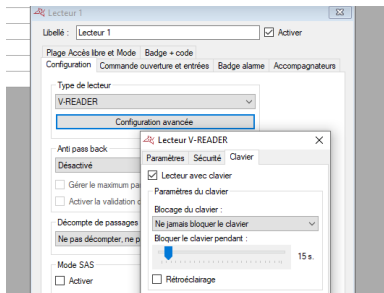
Lecteur 1

Libellé : Lecteur 1

Activer

Plage Accès libre et Mode

Badge + code

Configuration

Commande ouverture et entrées

Badge alarme

Accompagnateurs

Type de lecteur

V-READER

Configuration avancée

Anti pass back

Désactivé

Gérer le maximum pa

Activer la validation c

Décompte de passages

Ne pas décompter, ne p

Mode SAS

Activer

Lecteur V-READER

Paramètres

Sécurité

Clavier

Lecteur avec clavier

Paramètres du clavier

Blocage du clavier :

Ne jamais bloquer le clavier

Bloquer le clavier pendant :

15 s.

Rétroéclairage